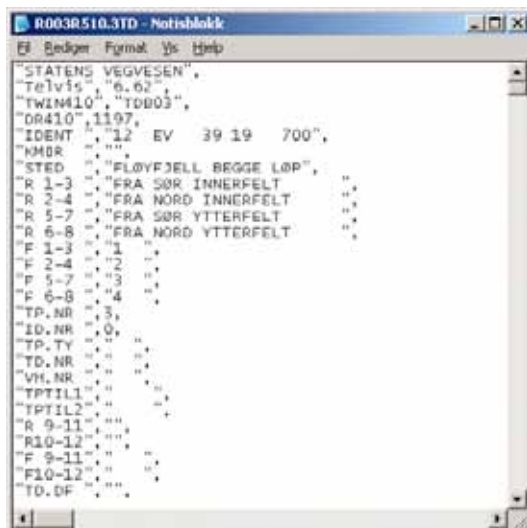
R003R510.3TD - Notisblokk

Fil Rediger Format Vis Hjelp

"STATENS VEGVESEN",
"Telvis","6.62",
"TWIN410","TDB03",
"DR410",1197,
"IDENT ","12 EV 39 19 700",
"KMOR ","",
"STED ","FLØYFJELL BEGGE LØP",
"R 1-3 ","FRA SØR INNERFELT ",
"R 2-4 ","FRA NORD INNERFELT ",
"R 5-7 ","FRA SØR YTTERFELT ",
"R 6-8 ","FRA NORD YTTERFELT ",
"F 1-3 ","1 ",
"F 2-4 ","2 ",
"F 5-7 ","3 ",
"F 6-8 ","4 ",
"TP.NR ",3,
"ID.NR ",0,
"TP.TY ","  ",
"TD.NR ","  ",
"VM.NR ","  ",
"TPTIL1","   ",
"TPTIL2","   ",
"R 9-11","",
"R10-12","",
"F 9-11","  ",
"F10-12","  ",
"TD.DF ","",